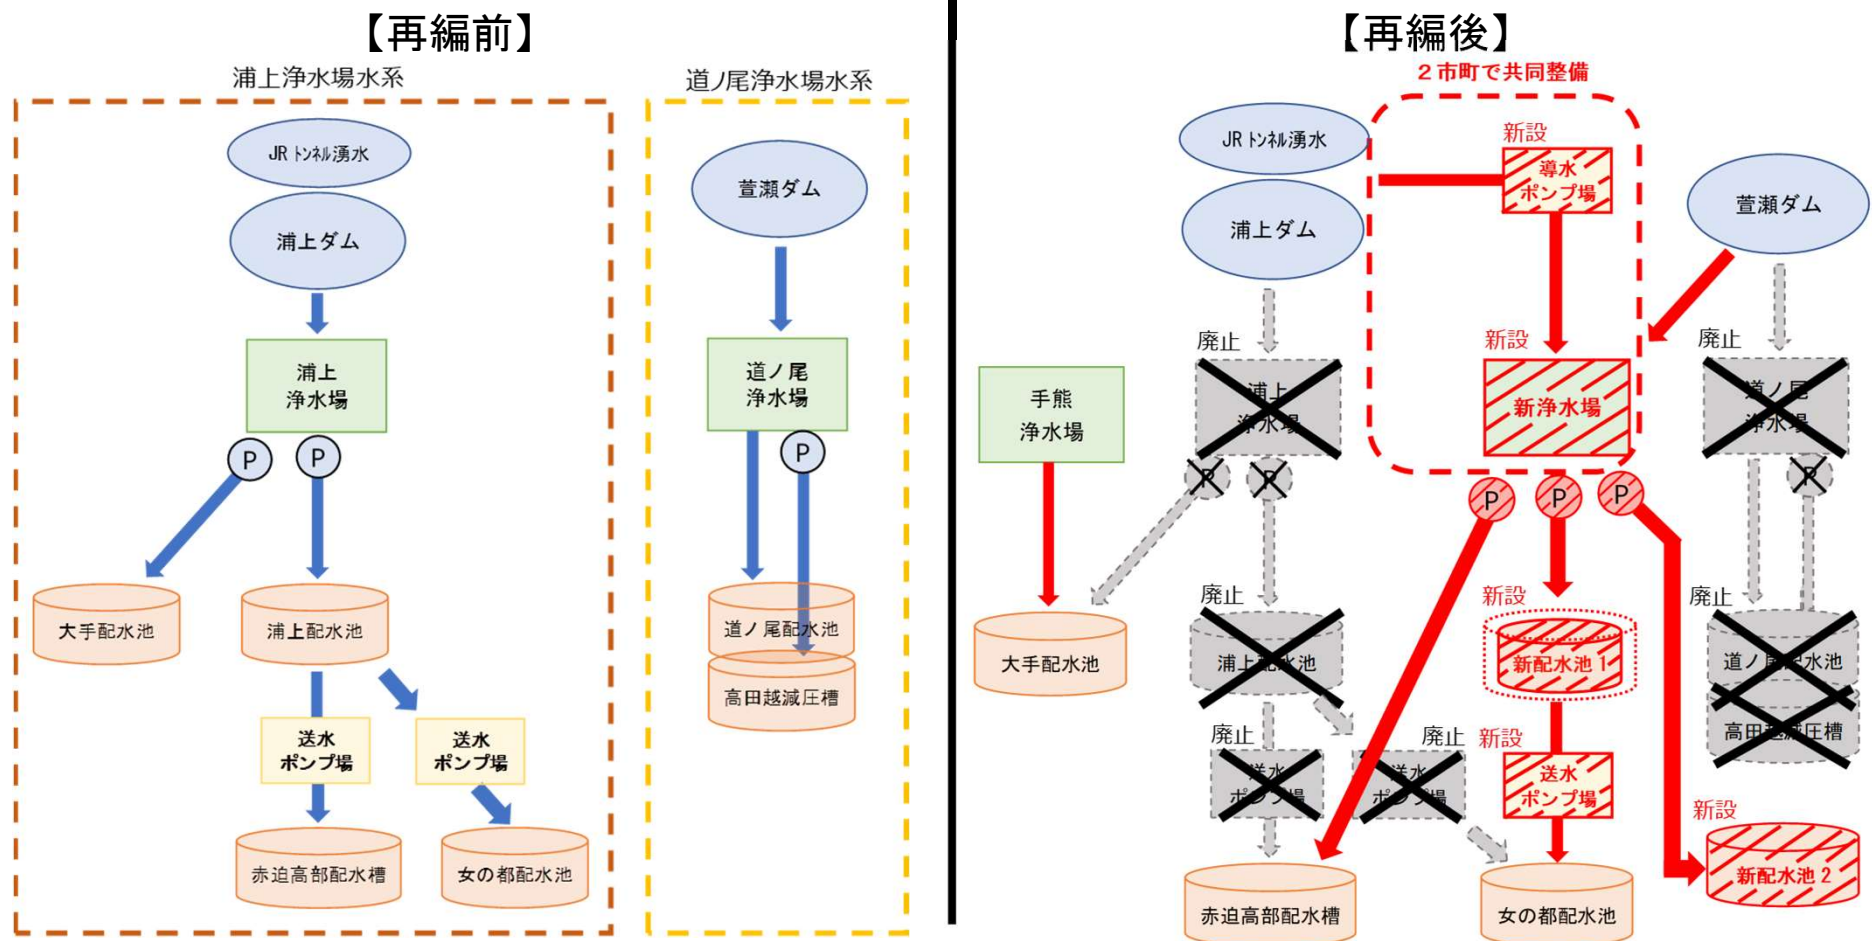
【再編前】

浦上浄水場水系

JR トンネル湧水

浦上ダム

浦上
浄水場

P P

大手配水池

浦上配水池

送水
ポンプ場

送水
ポンプ場

赤迫高部配水槽

女の都配水池

道ノ尾浄水場水系

萱瀬ダム

道ノ尾
浄水場

P

道ノ尾配水池

高田越減圧槽

【再編後】

２市町で共同整備

JR トンネル湧水

浦上ダム

新設

導水
ポンプ場

萱瀬ダム

廃止

浦上
浄水場

新設

新浄水場

廃止

道ノ尾
浄水場

手熊
浄水場

P P

P P P

P

大手配水池

廃止

浦上配水池

新設

新配水池１

廃止

道ノ尾配水池

高田越減圧槽

廃止

送水
ポンプ場

廃止

送水
ポンプ場

新設

送水
ポンプ場

新設

新配水池２

赤迫高部配水槽

女の都配水池